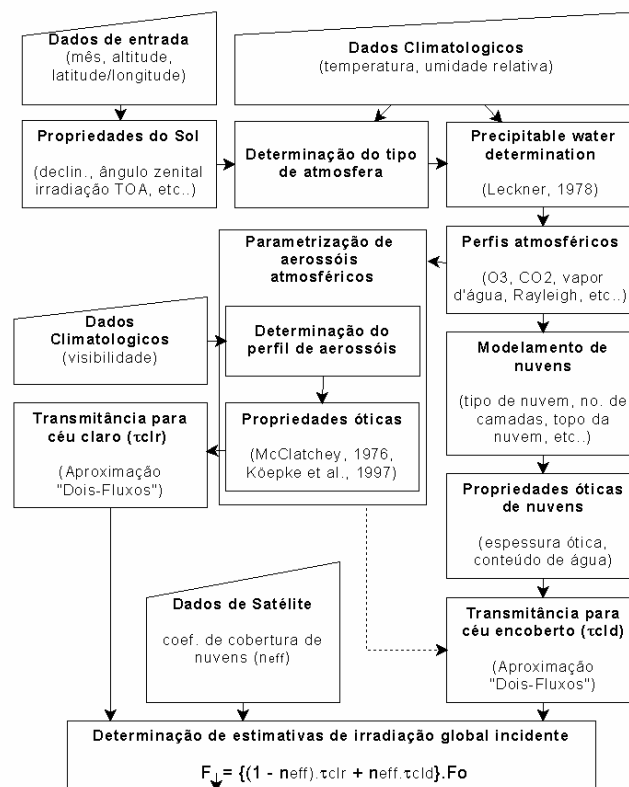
Dados de entrada
(mês, altitude, latitude/longitude)

Dados Climatologicos
(temperatura, umidade relativa)

Propriedades do Sol
(declin., ângulo zenital irradiação TOA, etc..)

Determinação do tipo de atmosfera

Precipitable water determination
(Leckner, 1978)

Parametrização de aerossóis atmosféricos

Perfis atmosféricos
(O3, CO2, vapor d'água, Rayleigh, etc..)

Dados Climatologicos
(visibilidade)

Determinação do perfil de aerossóis

Modelamento de nuvens
(tipo de nuvem, no. de camadas, topo da nuvem, etc..)

Transmitância para céu claro ($\tau$clr)
(Aproximação "Dois-Fluxos")

Propriedades óticas
(McClatchey, 1976, Köepke et al., 1997)

Propriedades óticas de nuvens
(espessura ótica, conteúdo de água)

Dados de Satélite
coef. de cobertura de nuvens (neff)

Transmitância para céu encoberto ($\tau$cld)
(Aproximação "Dois-Fluxos")

Determinação de estimativas de irradiação global incidente
$F_{\downarrow} = \{(1 - n_{eff}).\tau clr + n_{eff}.\tau cld\}.Fo$